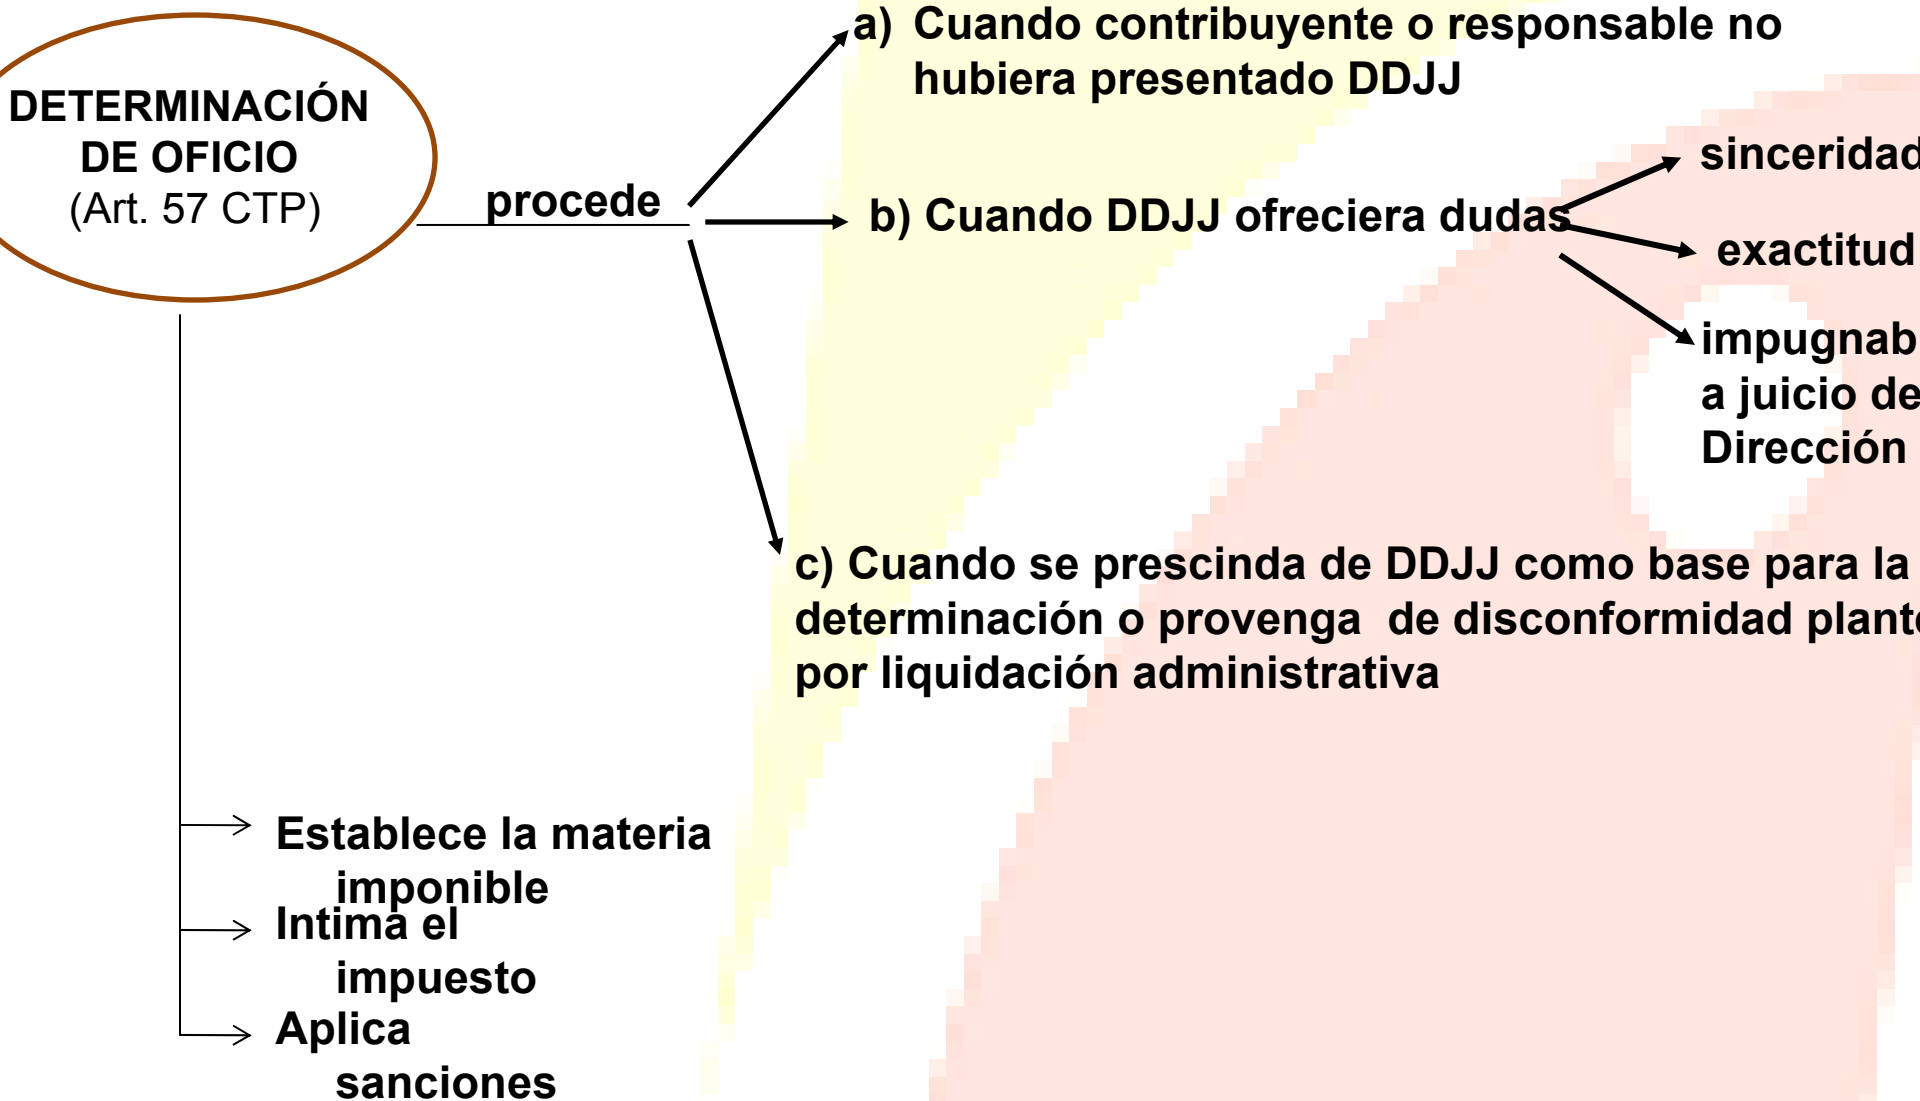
DETERMINACIÓN DE OFICIO (Art. 57 CTP)

procede

a) Cuando contribuyente o responsable no hubiera presentado DDJJ

b) Cuando DDJJ ofreciera dudas

sinceridad

exactitud

impugnab
a juicio de
Dirección

c) Cuando se prescinda de DDJJ como base para la determinación o provenga de disconformidad plant
por liquidación administrativa

Establece la materia imponible

Intima el impuesto

Aplica sanciones